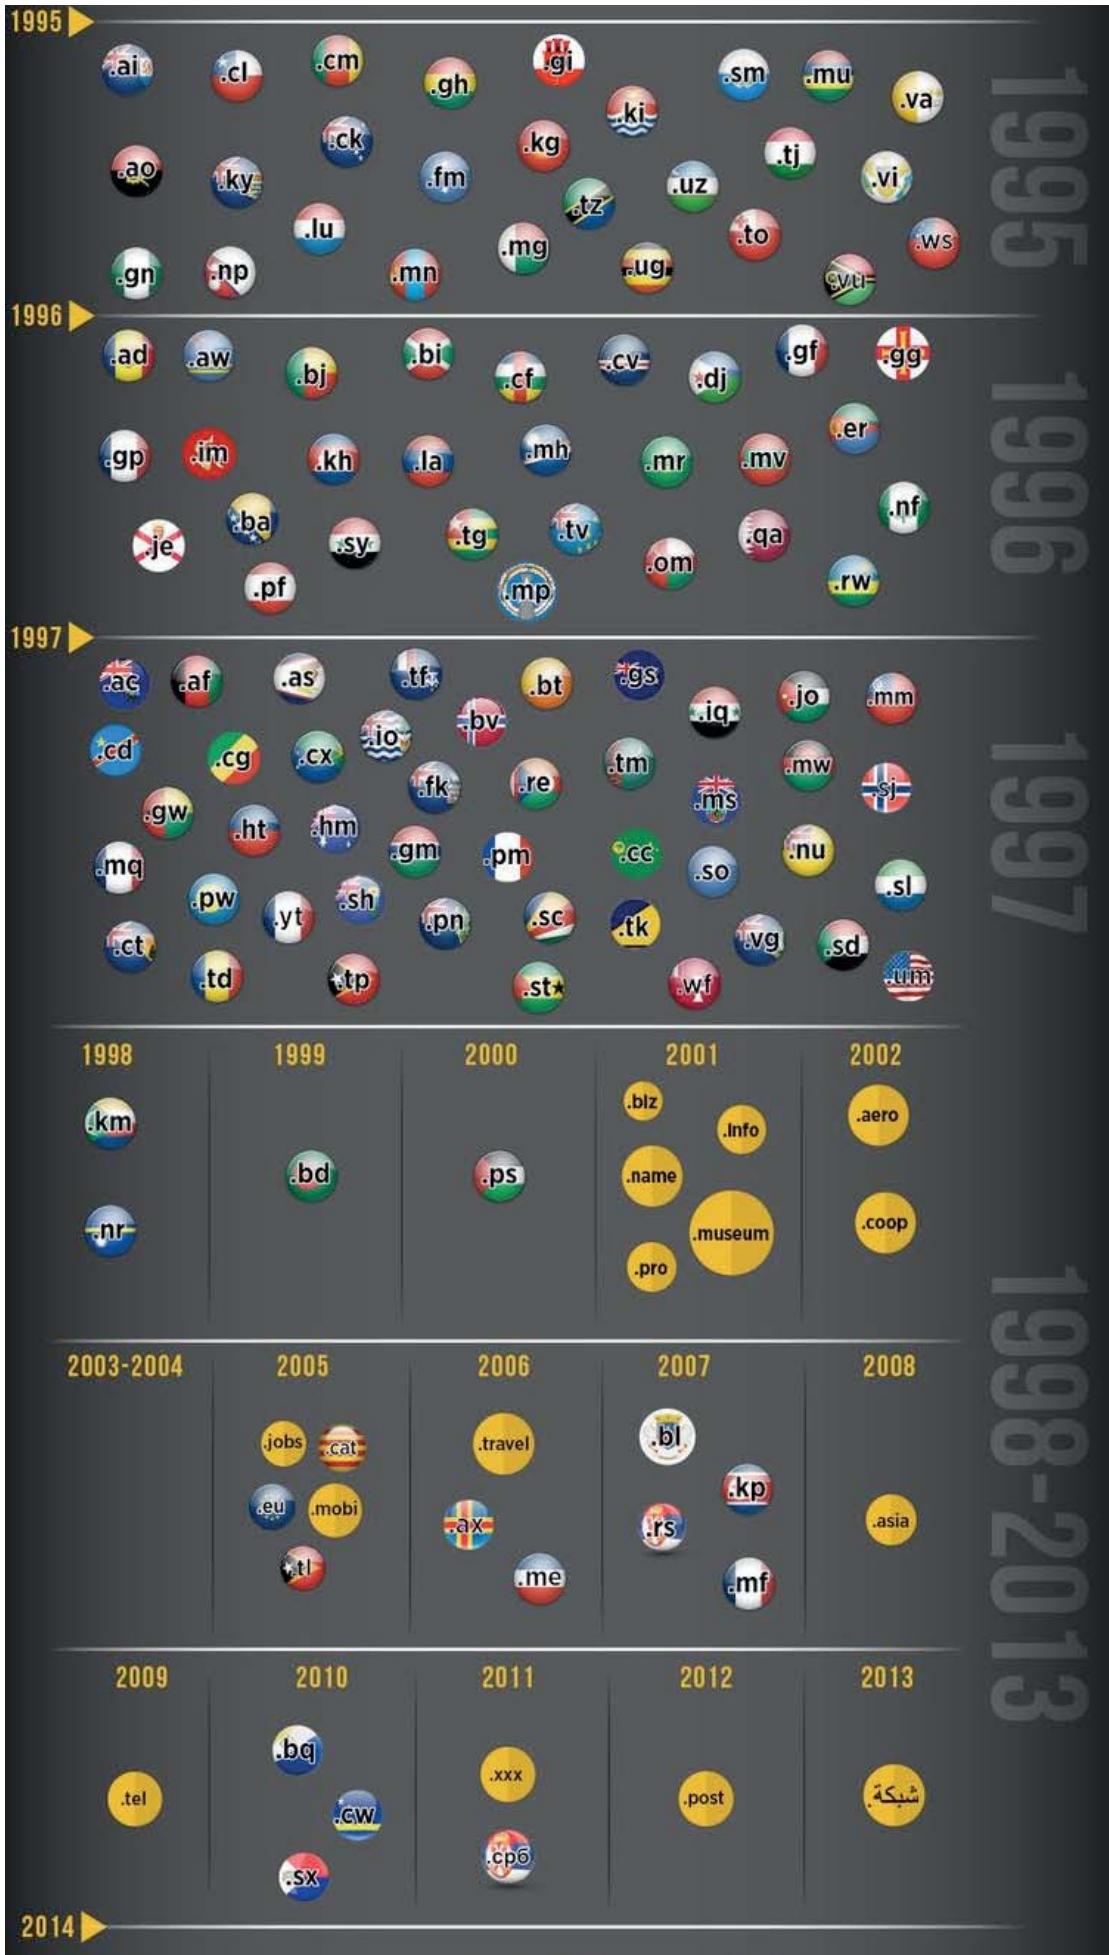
1995

.ai .cl .cm .gh .gi .ki .sm .mu .va
.ao .ky .ck .fm .kg .tz .uz .tj .vi
.gn .np .lu .mn .mg .ug .to .ws .vu

1995

1996

.ad .aw .bj .bi .cf .cv .dj .gf .gg
.gp .im .kh .la .mh .mr .mv .er .nf
.je .ba .sy .tg .tv .mp .om .qa .pf .rw

1996

1997

.ac .af .as .tf .bt .gs .iq .jo .mm
.cd .cg .cx .io .bv .fk .re .tm .ms .mw .sj
.gw .ht .hm .gm .pm .cc .so .nu .mq .sl
.pw .yt .sh .pn .sc .tk .vg .sd .ct .td .tp .st .wf .um

1997

1998
.km
.nr

1999
.bd

2000
.ps

2001
.biz .info .name .museum .pro

2002
.aero .coop

2003-2004

2005
.jobs .cat .eu .mobi .tl

2006
.travel .ax .me

2007
.bl .kp .rs .mf

2008
.asia

2009
.tel

2010
.bq .cw .sx

2011
.xxx .срб

2012
.post

2013
.شبكة

1998-2013

2014